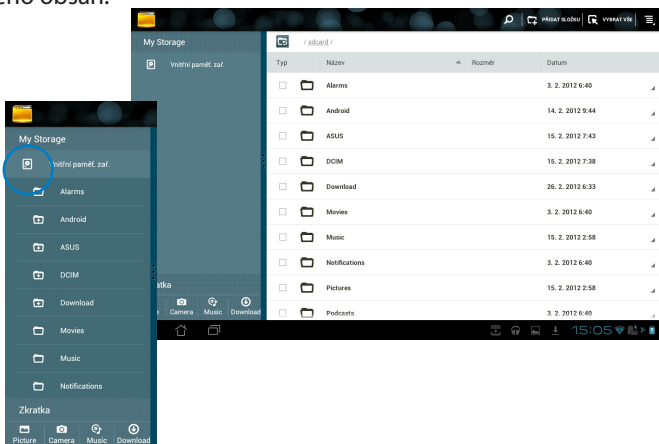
ého obsah.

PŘIDAT SLOŽKU VYBRAT VŠE

My Storage

Vnitřní paměť zař.

/ sdcard /

| Typ | Název | Rozměr | Datum |
|---|---|---|---|
| | Alarms | | 3. 2. 2012 6:40 |
| | Android | | 14. 2. 2012 9:44 |
| | ASUS | | 15. 2. 2012 7:43 |
| | DCIM | | 15. 2. 2012 7:38 |
| | Download | | 26. 2. 2012 6:33 |
| | Movies | | 3. 2. 2012 6:40 |
| | Music | | 15. 2. 2012 2:58 |
| | Notifications | | 3. 2. 2012 6:40 |
| | Pictures | | 15. 2. 2012 2:58 |
| | Podcasts | | 3. 2. 2012 6:40 |

atka
Camera Music Download

15:05

My Storage

Vnitřní paměť zař.

Alarms

Android

ASUS

DCIM

Download

Movies

Music

Notifications

Zkratka

Picture Camera Music Download